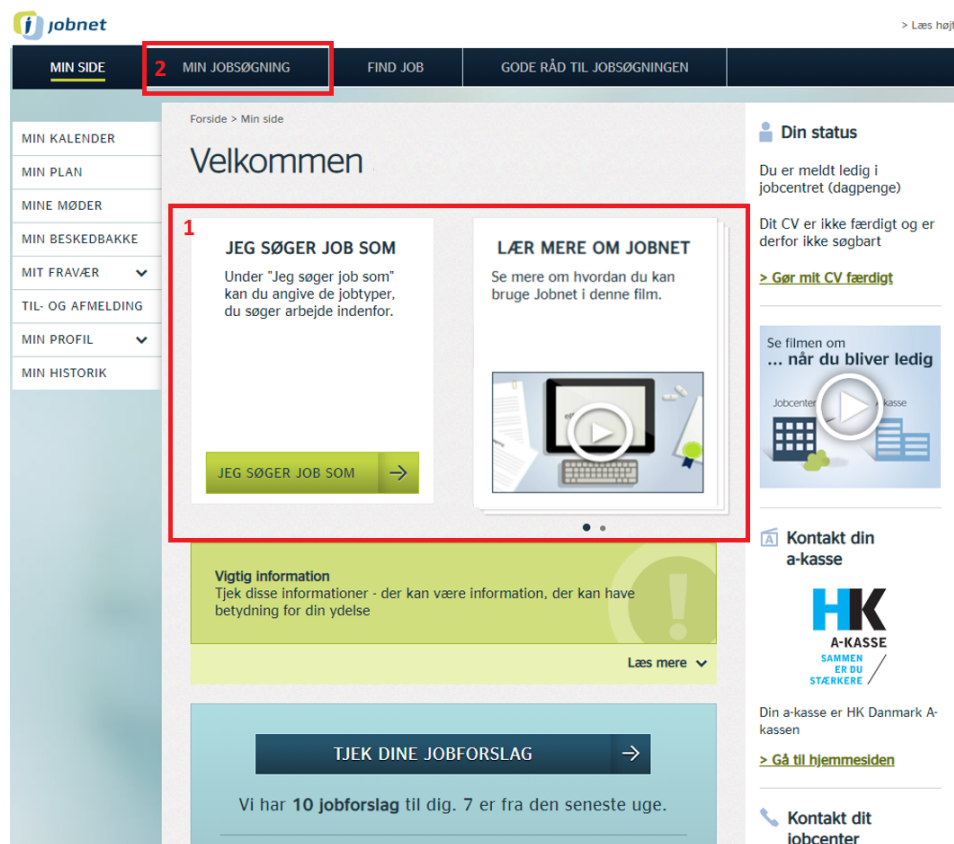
jobnet

> Læs højt

MIN SIDE
2 MIN JOBSØGNING
FIND JOB
GODE RÅD TIL JOBSØGNINGEN

MIN KALENDER
MIN PLAN
MINE MØDER
MIN BESKEDBAKKE
MIT FRAVÆR
TIL- OG AFMELDING
MIN PROFIL
MIN HISTORIK

Forside > Min side

Velkommen

1

JEG SØGER JOB SOM

Under "Jeg søger job som" kan du angive de jobtyper, du søger arbejde indenfor.

JEG SØGER JOB SOM

LÆR MERE OM JOBNET

Se mere om hvordan du kan bruge Jobnet i denne film.

Vigtig information
Tjek disse informationer - der kan være information, der kan have betydning for din ydelse

Læs mere

TJEK DINE JOBFORSLAG

Vi har 10 jobforslag til dig. 7 er fra den seneste uge.

Din status

Du er meldt ledig i jobcentret (dagpenge)

Dit CV er ikke færdigt og er derfor ikke søgbart

> Gør mit CV færdigt

Se filmen om
... når du bliver ledig
Jobcenter
a-kasse

Kontakt din a-kasse

HK
A-KASSE
SAMMEN ER DU STÆRKERE

Din a-kasse er HK Danmark A-kassen

> Gå til hjemmesiden

Kontakt dit jobcenter